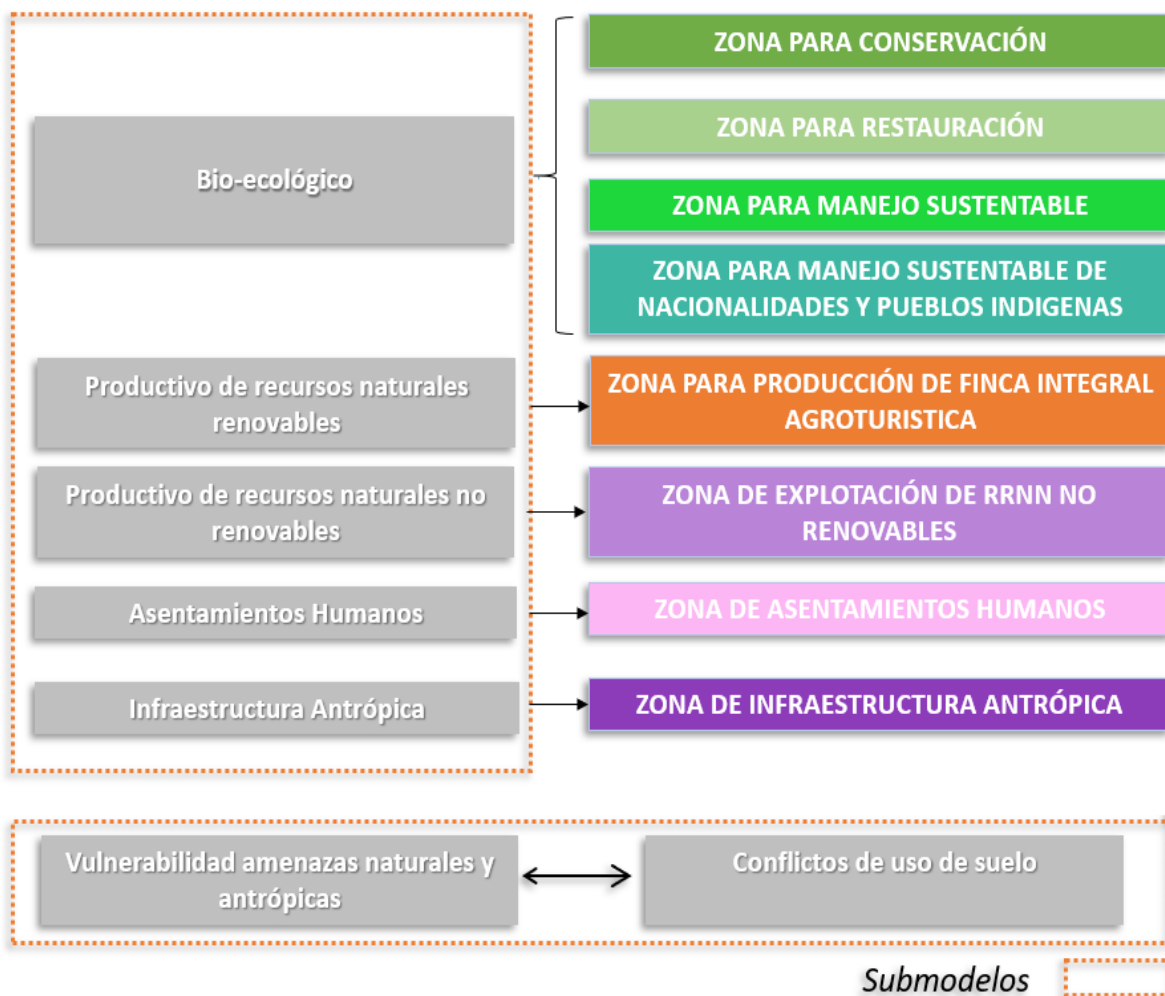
Bio-ecológico

ZONA PARA CONSERVACIÓN

ZONA PARA RESTAURACIÓN

ZONA PARA MANEJO SUSTENTABLE

ZONA PARA MANEJO SUSTENTABLE DE NACIONALIDADES Y PUEBLOS INDIGENAS

Productivo de recursos naturales renovables

ZONA PARA PRODUCCIÓN DE FINCA INTEGRAL AGROTURISTICA

Productivo de recursos naturales no renovables

ZONA DE EXPLOTACIÓN DE RRNN NO RENOVABLES

Asentamientos Humanos

ZONA DE ASENTAMIENTOS HUMANOS

Infraestructura Antrópica

ZONA DE INFRAESTRUCTURA ANTRÓPICA

Vulnerabilidad amenazas naturales y antrópicas

Conflictos de uso de suelo

Submodelos